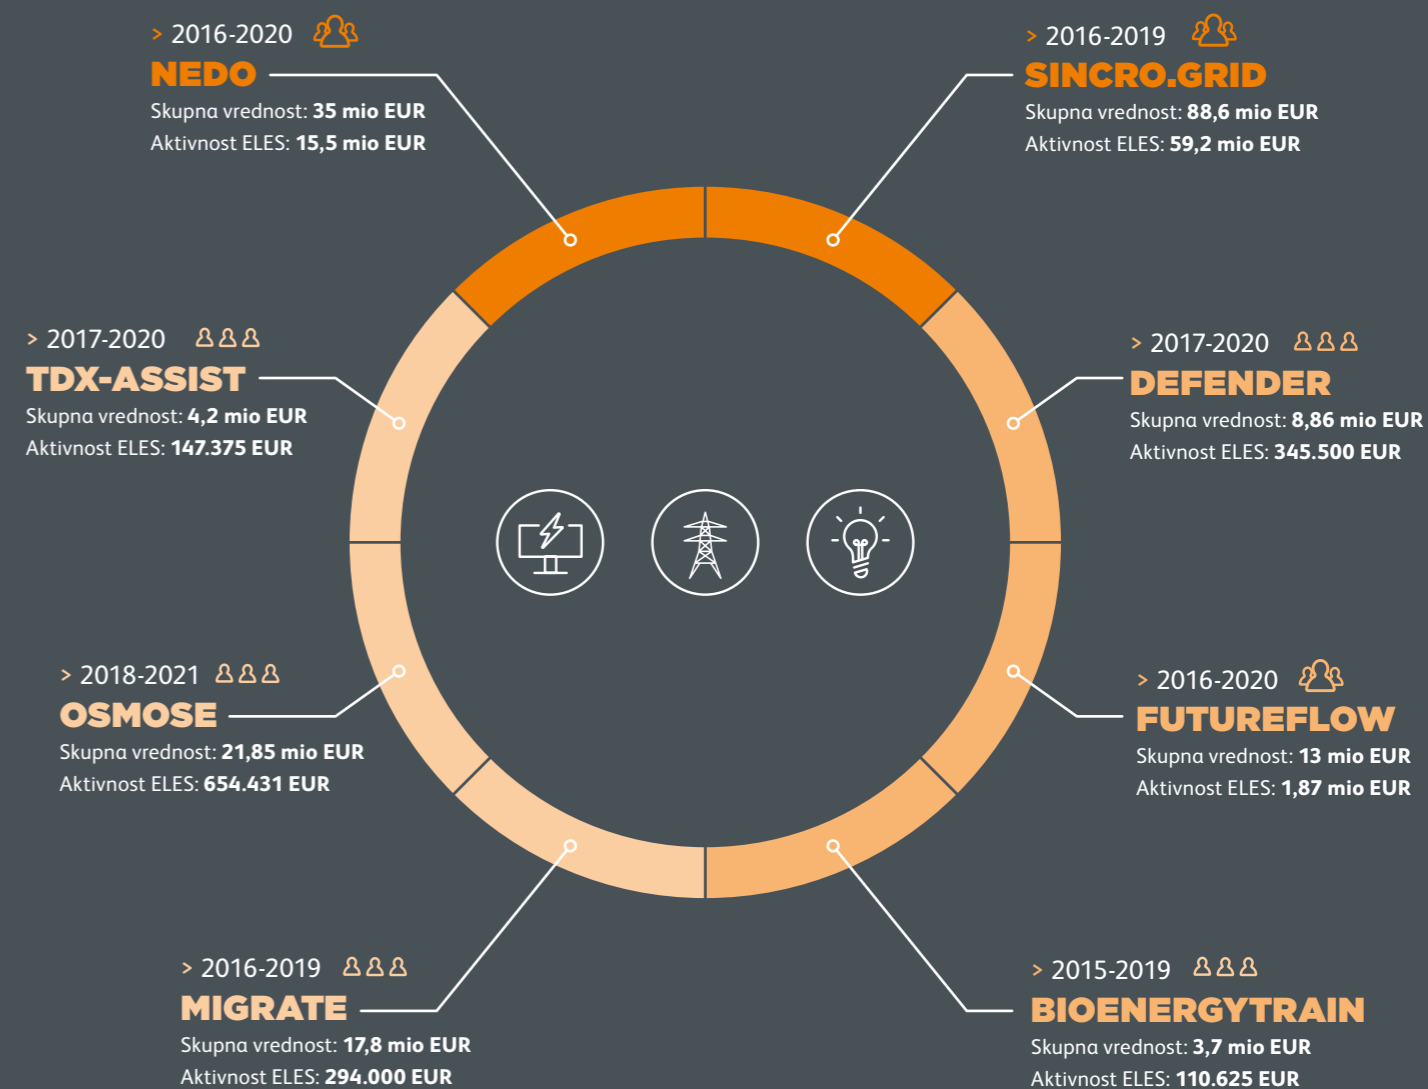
> 2016-2020
NEDO
Skupna vrednost: 35 mio EUR
Aktivnost ELES: 15,5 mio EUR

> 2016-2019
SINCRO.GRID
Skupna vrednost: 88,6 mio EUR
Aktivnost ELES: 59,2 mio EUR

> 2017-2020
TDX-ASSIST
Skupna vrednost: 4,2 mio EUR
Aktivnost ELES: 147.375 EUR

> 2017-2020
DEFENDER
Skupna vrednost: 8,86 mio EUR
Aktivnost ELES: 345.500 EUR

> 2018-2021
OSMOSE
Skupna vrednost: 21,85 mio EUR
Aktivnost ELES: 654.431 EUR

> 2016-2020
FUTUREFLOW
Skupna vrednost: 13 mio EUR
Aktivnost ELES: 1,87 mio EUR

> 2016-2019
MIGRATE
Skupna vrednost: 17,8 mio EUR
Aktivnost ELES: 294.000 EUR

> 2015-2019
BIOENERGYTRAIN
Skupna vrednost: 3,7 mio EUR
Aktivnost ELES: 110.625 EUR